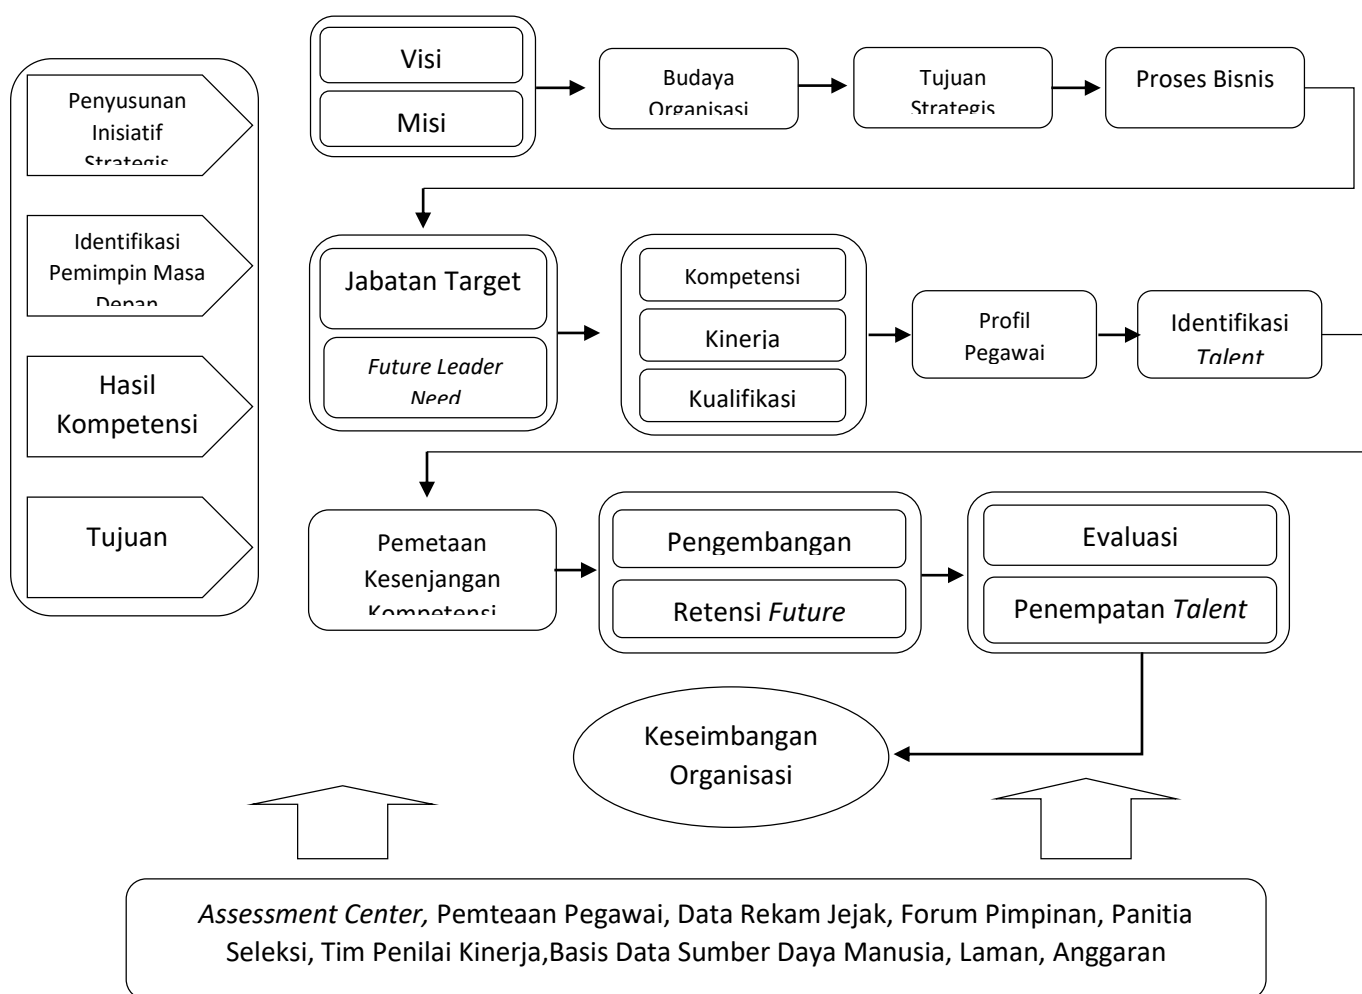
Penyusunan Inisiatif Strategis

Identifikasi Pemimpin Masa Depan

Hasil Kompetensi

Tujuan

Visi

Misi

Budaya Organisasi

Tujuan Strategis

Proses Bisnis

Jabatan Target

*Future Leader Need*

Kompetensi

Kinerja

Kualifikasi

Profil Pegawai

Identifikasi *Talent*

Pemetaan Kesenjangan Kompetensi

Pengembangan

Retensi *Future*

Evaluasi

Penempatan *Talent*

Keseimbangan Organisasi

*Assessment Center,* Pemteaan Pegawai, Data Rekam Jejak, Forum Pimpinan, Panitia Seleksi, Tim Penilai Kinerja,Basis Data Sumber Daya Manusia, Laman, Anggaran